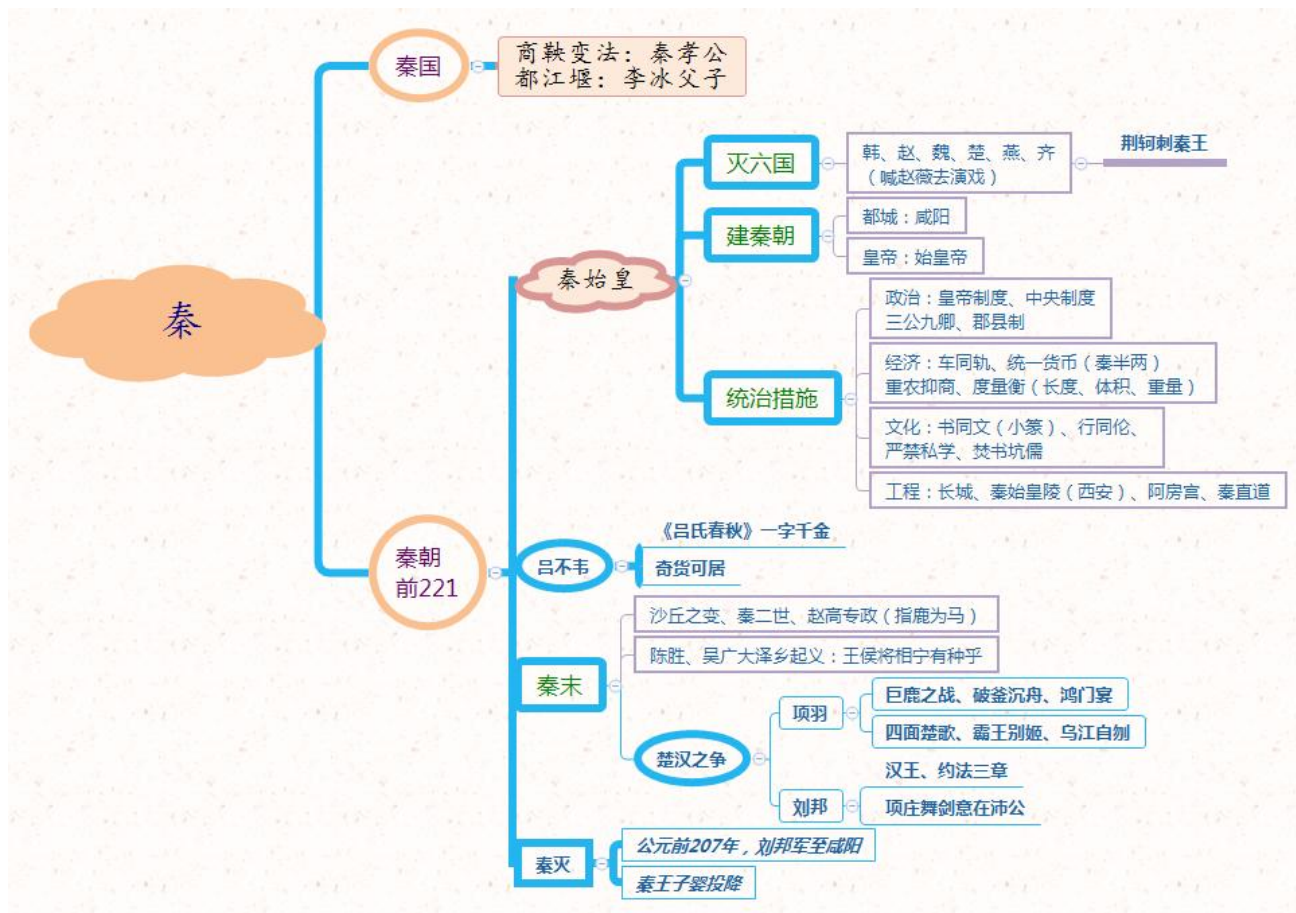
秦

秦国

商鞅变法：秦孝公
都江堰：李冰父子

秦朝
前221

秦始皇

灭六国

韩、赵、魏、楚、燕、齐
（喊赵薇去演戏）

荆轲刺秦王

建秦朝

都城：咸阳

皇帝：始皇帝

统治措施

政治：皇帝制度、中央制度
三公九卿、郡县制

经济：车同轨、统一货币（秦半两）
重农抑商、度量衡（长度、体积、重量）

文化：书同文（小篆）、行同伦、
严禁私学、焚书坑儒

工程：长城、秦始皇陵（西安）、阿房宫、秦直道

吕不韦

《吕氏春秋》一字千金

奇货可居

秦末

沙丘之变、秦二世、赵高专政（指鹿为马）

陈胜、吴广大泽乡起义：王侯将相宁有种乎

楚汉之争

项羽

巨鹿之战、破釜沉舟、鸿门宴

四面楚歌、霸王别姬、乌江自刎

刘邦

汉王、约法三章

项庄舞剑意在沛公

秦灭

公元前207年，刘邦军至咸阳

秦王子婴投降